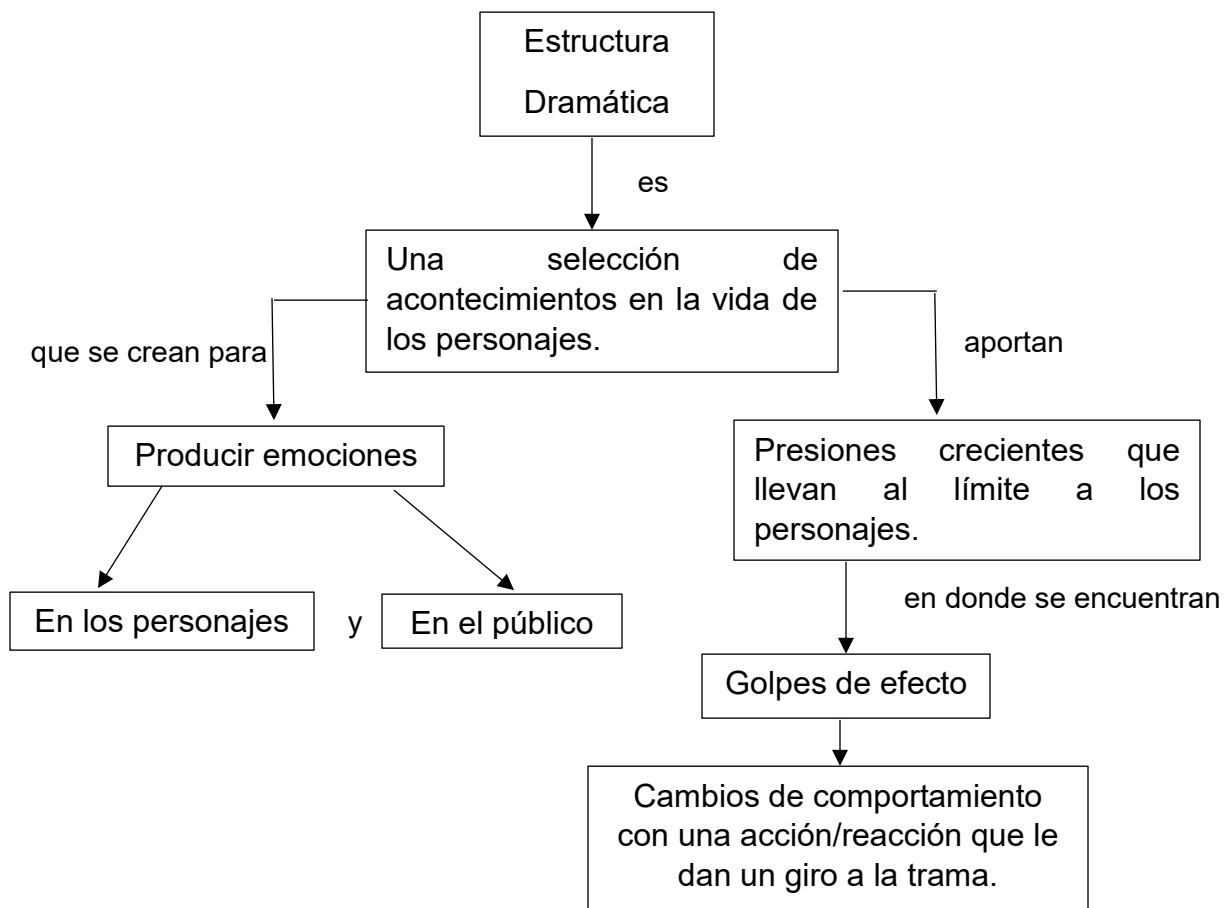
Estructura Dramática

es

Una selección de acontecimientos en la vida de los personajes.

que se crean para

aportan

Producir emociones

Presiones crecientes que llevan al límite a los personajes.

En los personajes

y

En el público

en donde se encuentran

Golpes de efecto

Cambios de comportamiento con una acción/reacción que le dan un giro a la trama.